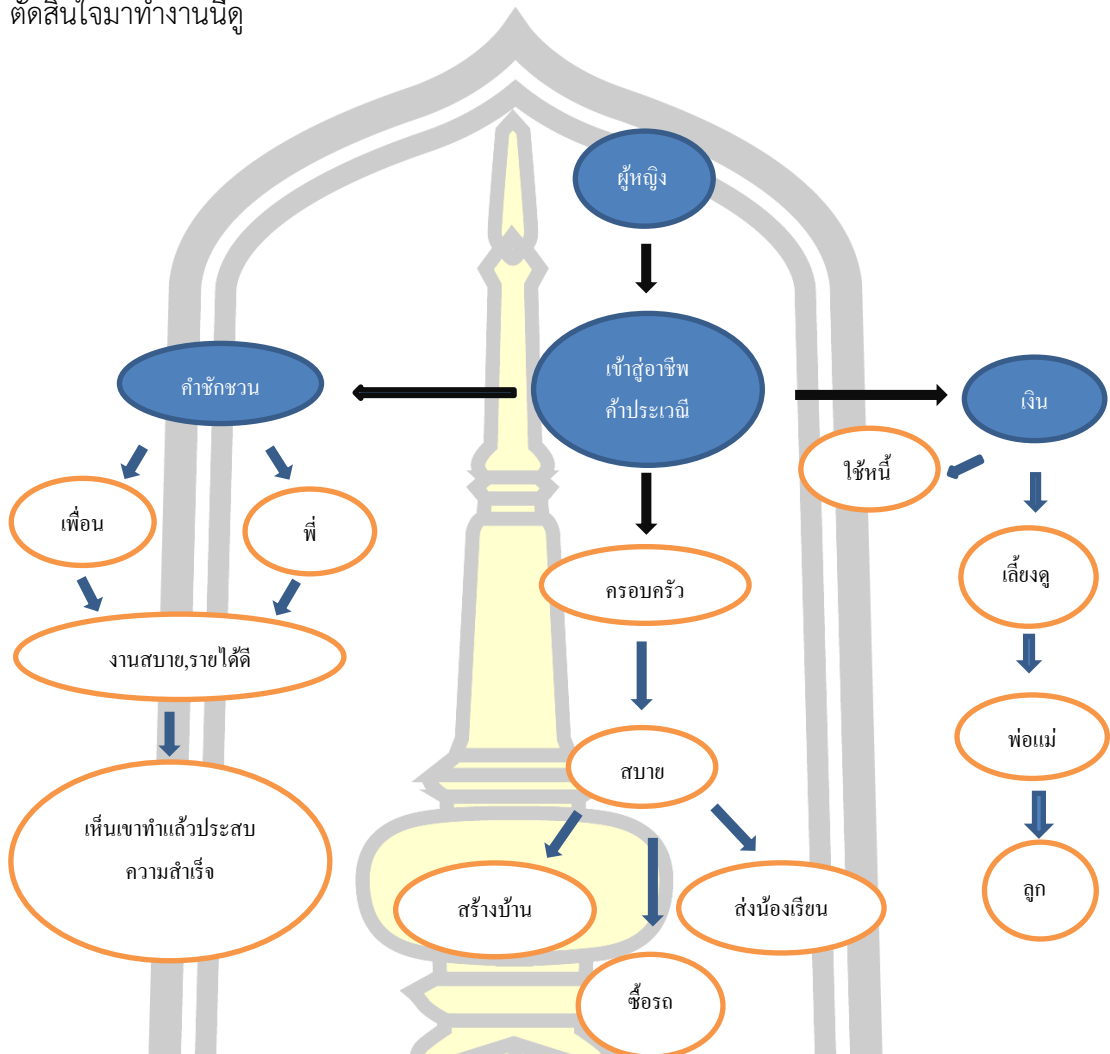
ตัดสินใจมาทำงานนี้ดู

ผู้หญิง

เข้าสู่อาชีพ
ค้าประเวณี

คำชักชวน

เงิน

ใช้หนี้

เพื่อน

พี่

ครอบครัว

เลี้ยงดู

งานสบาย,รายได้ดี

พ่อแม่

สบาย

เห็นเขาทำแล้วประสบ
ความสำเร็จ

สร้างบ้าน

ส่งน้องเรียน

ลูก

ซื้อรถ